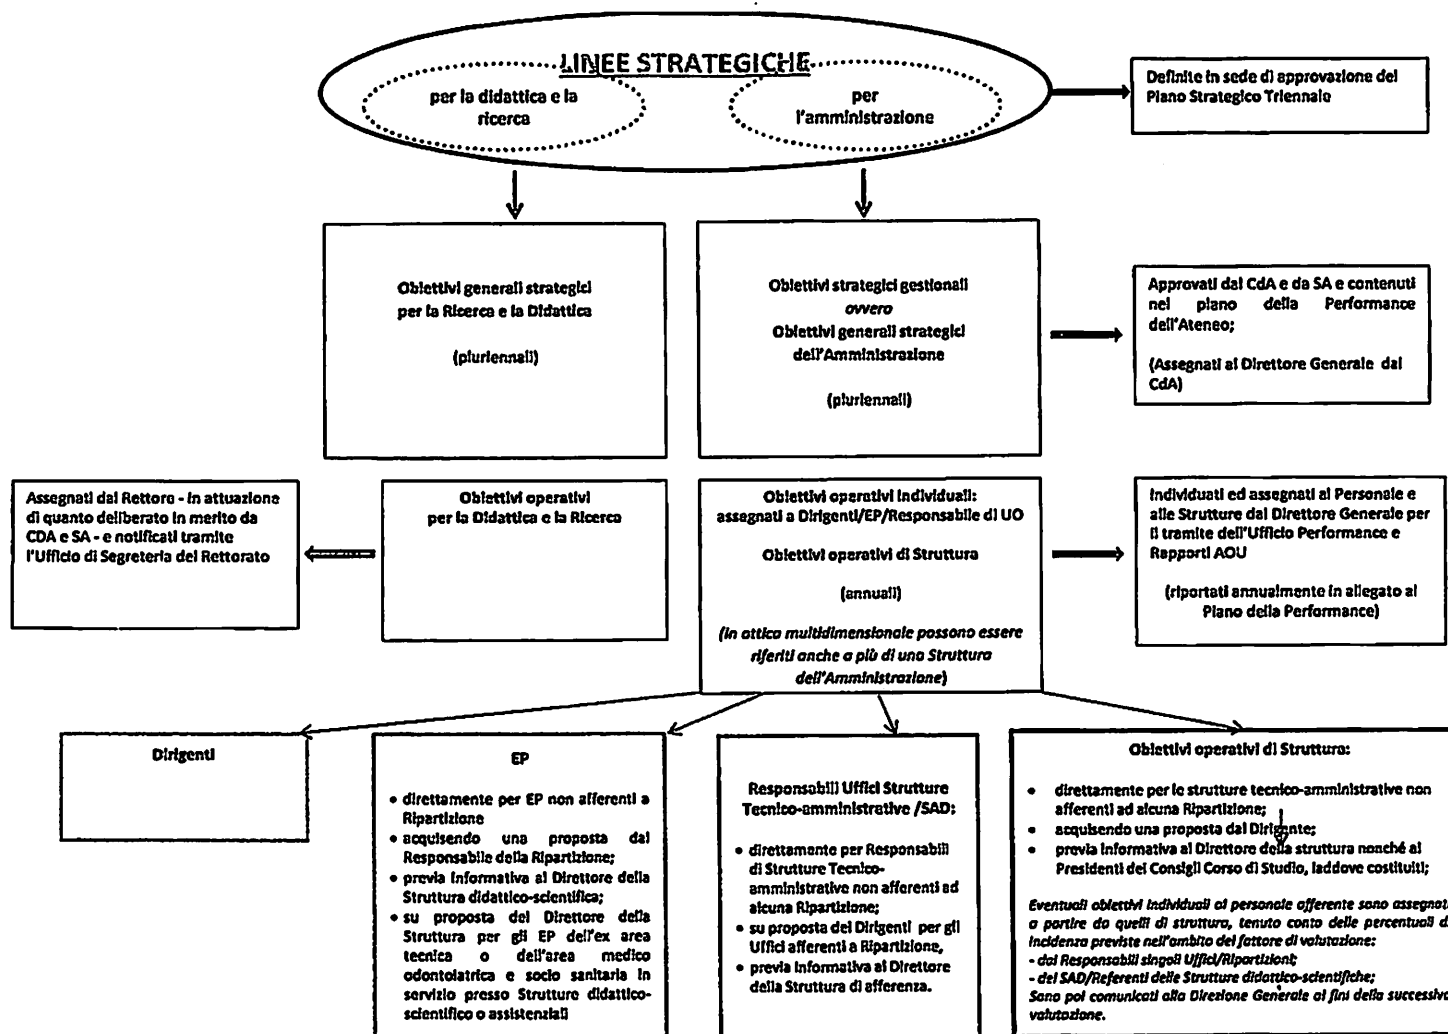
LINEE STRATEGICHE

per la didattica e la ricerca

per l'amministrazione

Definite in sede di approvazione del Piano Strategico Triennale

Obiettivi generali strategici per la Ricerca e la Didattica

(pluriennali)

Obiettivi strategici gestionali
ovvero
Obiettivi generali strategici dell'Amministrazione

(pluriennali)

Approvati dal CdA e da SA e contenuti nel piano della Performance dell'Ateneo;

(Assegnati al Direttore Generale dal CdA)

Assegnati dal Rettore - in attuazione di quanto deliberato in merito da CDA e SA - e notificati tramite l'Ufficio di Segreteria del Rettorato

Obiettivi operativi per la Didattica e la Ricerca

Obiettivi operativi individuali: assegnati a Dirigenti/EP/Responsabile di UO

Obiettivi operativi di Struttura

(annuali)

(in ottica multidimensionale possono essere riferiti anche a più di una Struttura dell'Amministrazione)

Individuati ed assegnati al Personale e alle Strutture dal Direttore Generale per il tramite dell'Ufficio Performance e Rapporti AOU

(riportati annualmente in allegato al Piano della Performance)

Dirigenti

EP

• direttamente per EP non afferenti a Ripartizione
• acquisendo una proposta dal Responsabile della Ripartizione;
• previa informativa al Direttore della Struttura didattico-scientifica;
• su proposta del Direttore della Struttura per gli EP dell'ex area tecnica o dell'area medico odontoiatrica e socio sanitaria in servizio presso Strutture didattico-scientifiche o assistenziali

Responsabili Uffici Strutture Tecnico-amministrative /SAD:

• direttamente per Responsabili di Strutture Tecnico-amministrative non afferenti ad alcuna Ripartizione;
• su proposta dei Dirigenti per gli Uffici afferenti a Ripartizione,
• previa informativa al Direttore della Struttura di afferenza.

Obiettivi operativi di Struttura:

• direttamente per le strutture tecnico-amministrative non afferenti ad alcuna Ripartizione;
• acquisendo una proposta dal Dirigente;
• previa informativa al Direttore della struttura nonché ai Presidenti dei Consigli Corso di Studio, laddove costituiti;

Eventuali obiettivi individuali al personale afferente sono assegnat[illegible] a partire da quelli di struttura, tenuto conto delle percentuali d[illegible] incidenza previste nell'ambito del fattore di valutazione:
- dai Responsabili singoli Uffici/Ripartizioni;
- dal SAD/Referenti delle Strutture didattico-scientifiche;
Sono poi comunicati alla Direzione Generale ai fini della successiva valutazione.